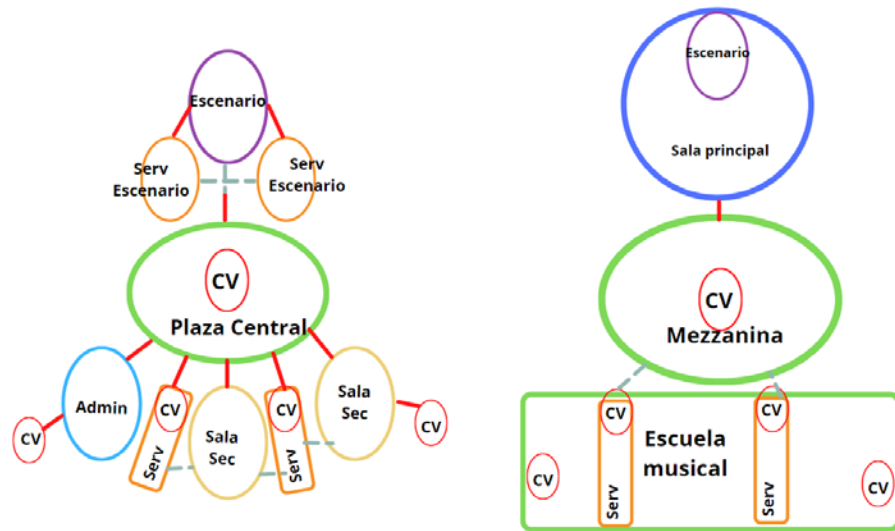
Escenario

Serv Escenario

Serv Escenario

CV

Plaza Central

Admin

CV

CV

Serv

Sala Sec

CV

Serv

Sala Sec

CV

Escenario

Sala principal

CV

Mezzanina

CV

CV

Escuela musical

CV

CV

Serv

Serv